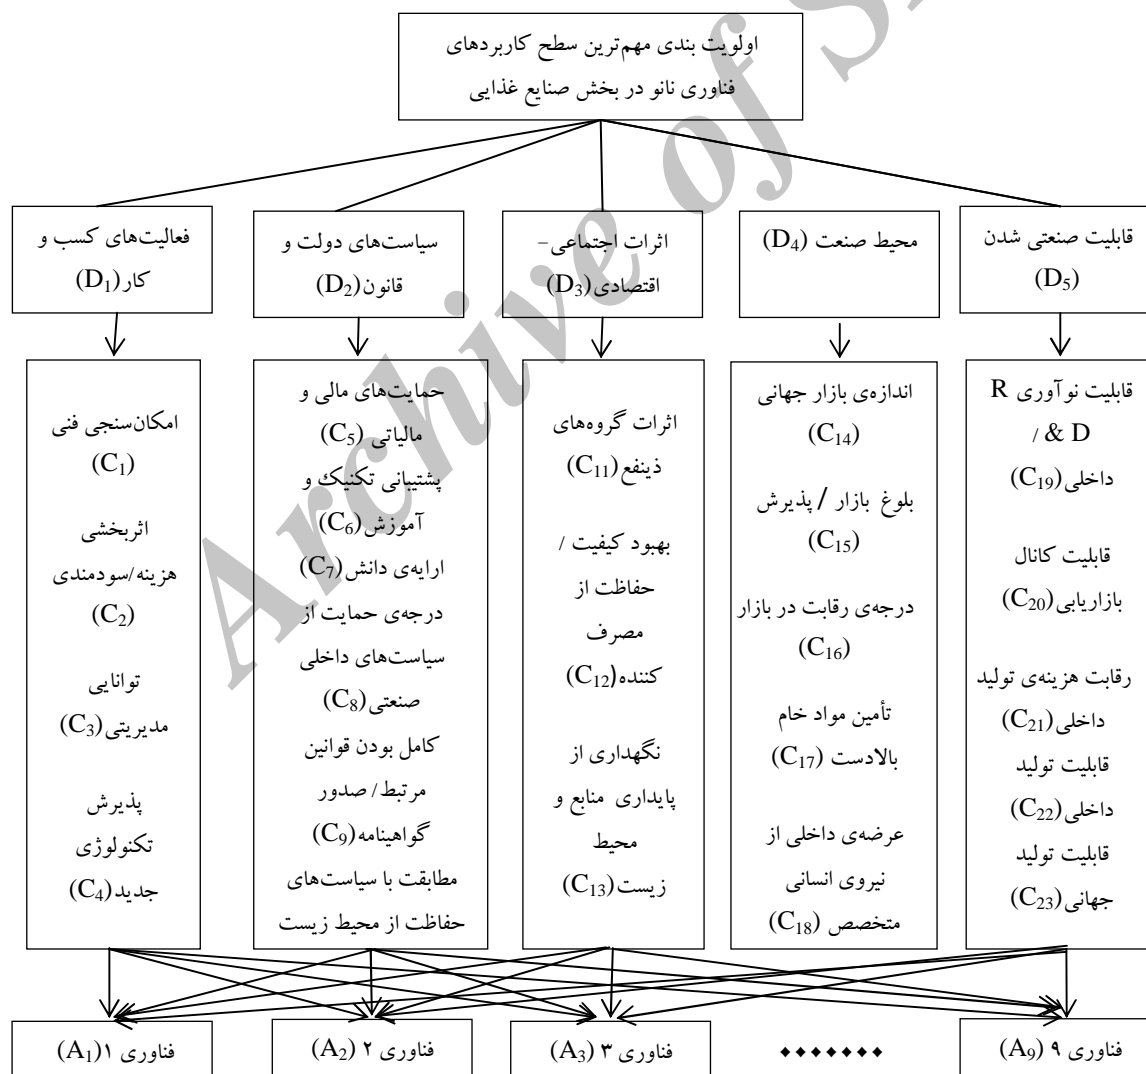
اولویت بندی مهم‌ترین سطح کاربردهای فناوری نانو در بخش صنایع غذایی

فعالیت‌های کسب و کار $(D_1)$

سیاست‌های دولت و قانون $(D_2)$

اثرات اجتماعی- اقتصادی $(D_3)$

محیط صنعت $(D_4)$

قابلیت صنعتی شدن $(D_5)$

امکان‌سنجی فنی $(C_1)$
اثربخشی هزینه/سودمندی $(C_2)$
توانایی مدیریتی $(C_3)$
پذیرش تکنولوژی جدید $(C_4)$

حمایت‌های مالی و مالیاتی $(C_5)$
پشتیبانی تکنیک و آموزش $(C_6)$
ارایه‌ی دانش $(C_7)$
درجه‌ی حمایت از سیاست‌های داخلی صنعتی $(C_8)$
کامل بودن قوانین مرتبط/ صدور گواهینامه $(C_9)$
مطابقت با سیاست‌های حفاظت از محیط زیست

اثرات گروه‌های ذینفع $(C_{11})$
بهبود کیفیت / حفاظت از مصرف کننده $(C_{12})$
نگهداری از پایداری منابع و محیط زیست $(C_{13})$

اندازه‌ی بازار جهانی $(C_{14})$
بلوغ بازار / پذیرش $(C_{15})$
درجه‌ی رقابت در بازار $(C_{16})$
تأمین مواد خام بالادست $(C_{17})$
عرضه‌ی داخلی از نیروی انسانی متخصص $(C_{18})$

قابلیت نوآوری R & D / داخلی $(C_{19})$
قابلیت کانال بازاریابی $(C_{20})$
رقابت هزینه‌ی تولید داخلی $(C_{21})$
قابلیت تولید داخلی $(C_{22})$
قابلیت تولید جهانی $(C_{23})$

فناوری ۱ $(A_1)$ | فناوری ۲ $(A_2)$ | فناوری ۳ $(A_3)$ | ••••••• | فناوری ۹ $(A_9)$

Archive of SID